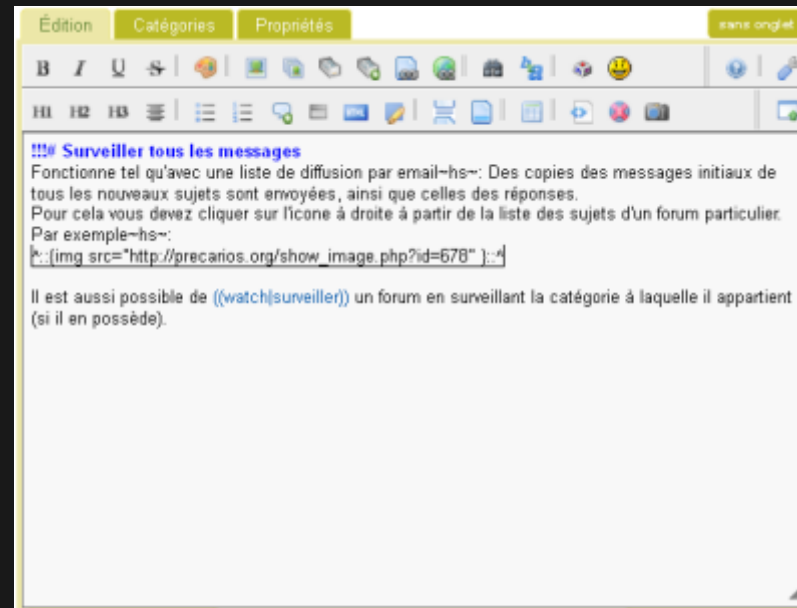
Édition Catégories Propriétés sans onglet

B I U S

H1 H2 H3

!!!# Surveiller tous les messages
Fonctionne tel qu'avec une liste de diffusion par email~hs~: Des copies des messages initiaux de tous les nouveaux sujets sont envoyées, ainsi que celles des réponses.
Pour cela vous devez cliquer sur l'icone à droite à partir de la liste des sujets d'un forum particulier.
Par exemple~hs~:
^::{img src="http://precarios.org/show_image.php?id=678" }::^

Il est aussi possible de ((watch|surveiller)) un forum en surveillant la catégorie à laquelle il appartient (si il en possède).